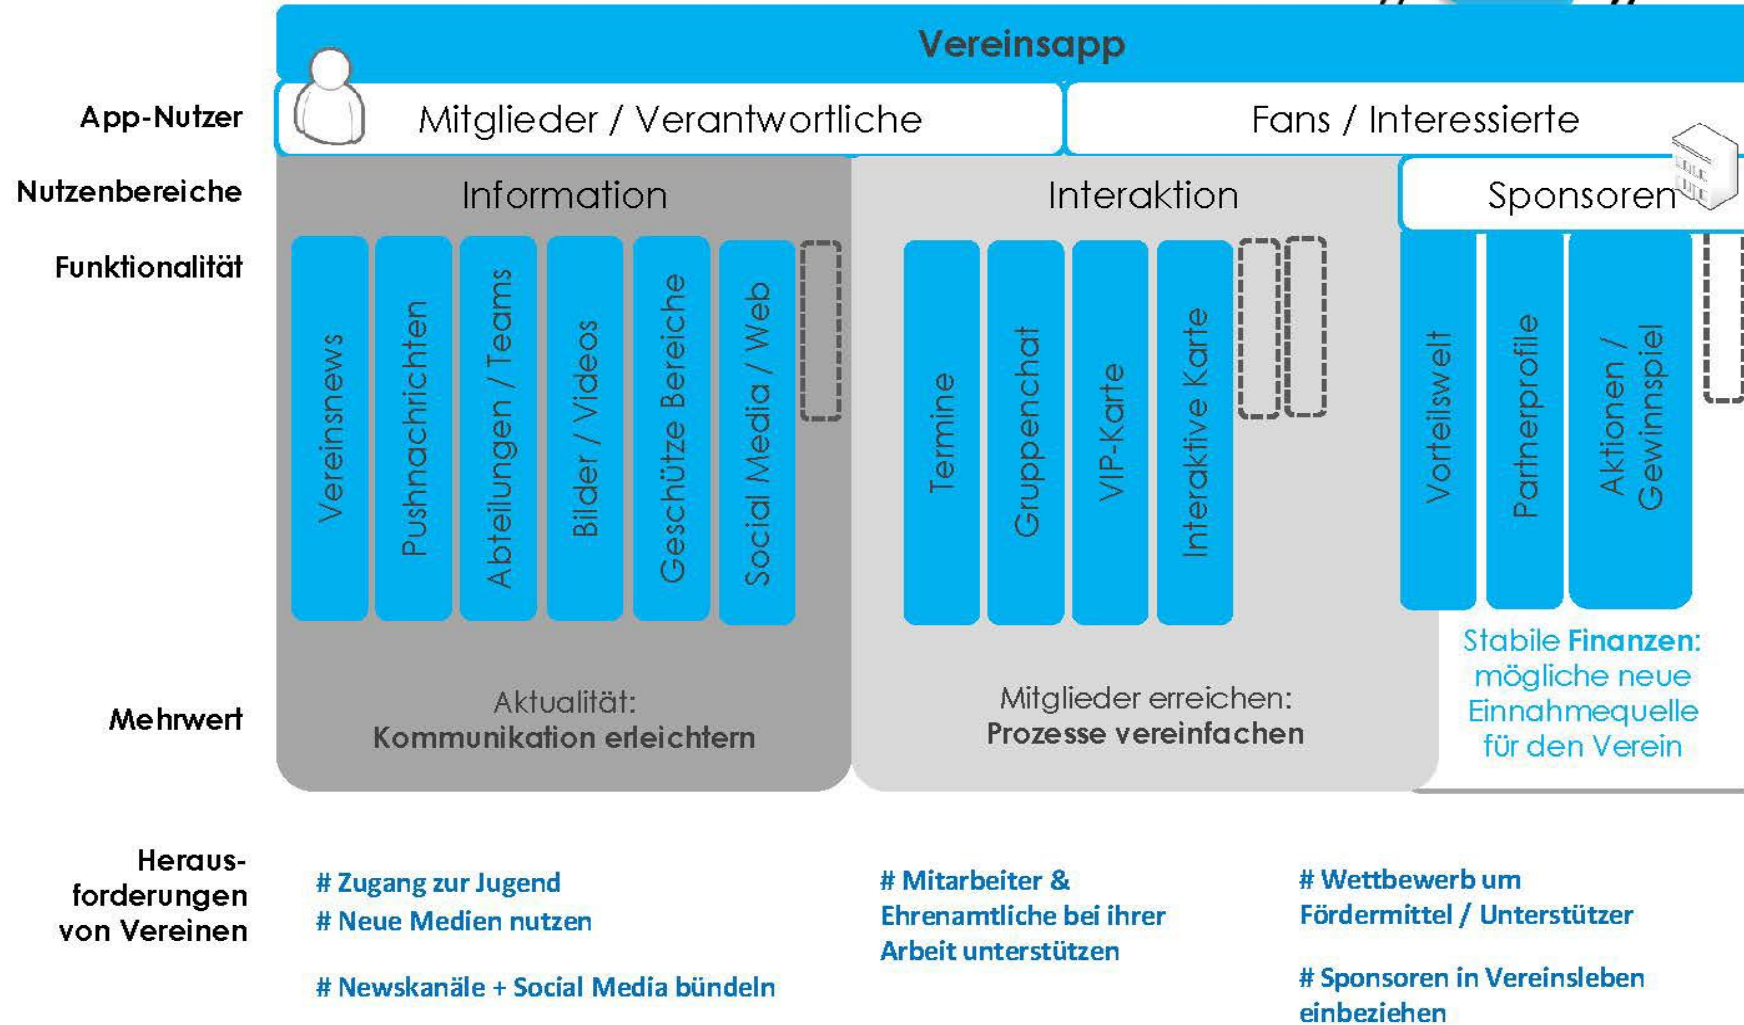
Vereinsapp

App-Nutzer

Mitglieder / Verantwortliche

Fans / Interessierte

Nutzenbereiche

Information

Interaktion

Sponsoren

Funktionalität

Vereinsnews

Pushnachrichten

Abteilungen / Teams

Bilder / Videos

Geschütze Bereiche

Social Media / Web

Termine

Gruppenchat

VIP-Karte

Interaktive Karte

Vorteilswelt

Partnerprofile

Aktionen / Gewinnspiel

Mehrwert

Aktualität: Kommunikation erleichtern

Mitglieder erreichen: Prozesse vereinfachen

Stabile Finanzen: mögliche neue Einnahmequelle für den Verein

Heraus-forderungen von Vereinen

# Zugang zur Jugend
# Neue Medien nutzen

# Newskanäle + Social Media bündeln

# Mitarbeiter & Ehrenamtliche bei ihrer Arbeit unterstützen

# Wettbewerb um Fördermittel / Unterstützer

# Sponsoren in Vereinsleben einbeziehen